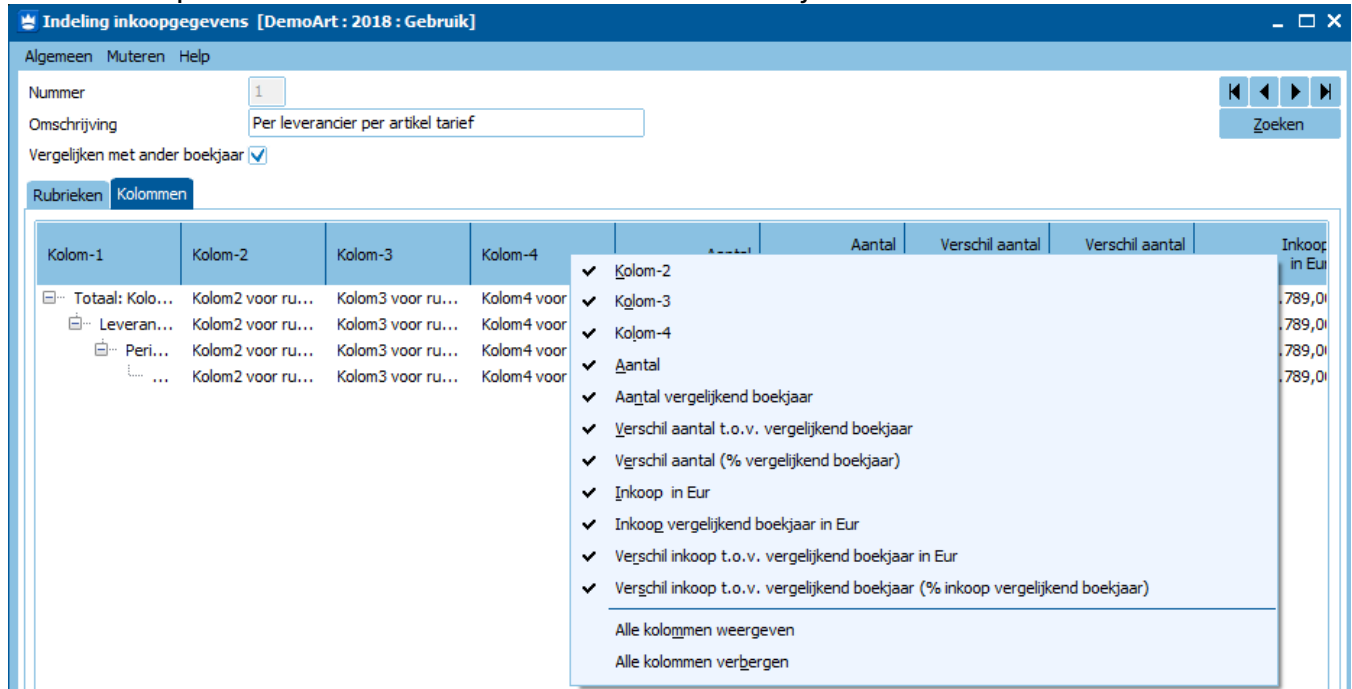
Indeling inkoopgegevens [DemoArt : 2018 : Gebruik]

Algemeen Muteren Help

Nummer 1
Omschrijving Per leverancier per artikel tarief
Vergelijken met ander boekjaar

Zoeken

Rubrieken Kolommen

| Kolom-1 | Kolom-2 | Kolom-3 | Kolom-4 | Aantal | Aantal | Verschil aantal | Verschil aantal | Inkoop in Eur |
|---|---|---|---|---|---|---|---|---|
| Totaal: Kolo... | Kolom2 voor ru... | Kolom3 voor ru... | Kolom4 voor | | | | | .789,0 |
| Leveran... | Kolom2 voor ru... | Kolom3 voor ru... | Kolom4 voor | | | | | .789,0 |
| Peri... | Kolom2 voor ru... | Kolom3 voor ru... | Kolom4 voor | | | | | .789,0 |
| ... | Kolom2 voor ru... | Kolom3 voor ru... | Kolom4 voor | | | | | .789,0 |

Kolom-2
Kolom-3
Kolom-4
Aantal
Aantal vergelijkend boekjaar
Verschil aantal t.o.v. vergelijkend boekjaar
Verschil aantal (% vergelijkend boekjaar)
Inkoop in Eur
Inkoop vergelijkend boekjaar in Eur
Verschil inkoop t.o.v. vergelijkend boekjaar in Eur
Verschil inkoop t.o.v. vergelijkend boekjaar (% inkoop vergelijkend boekjaar)
Alle kolommen weergeven
Alle kolommen verbergen